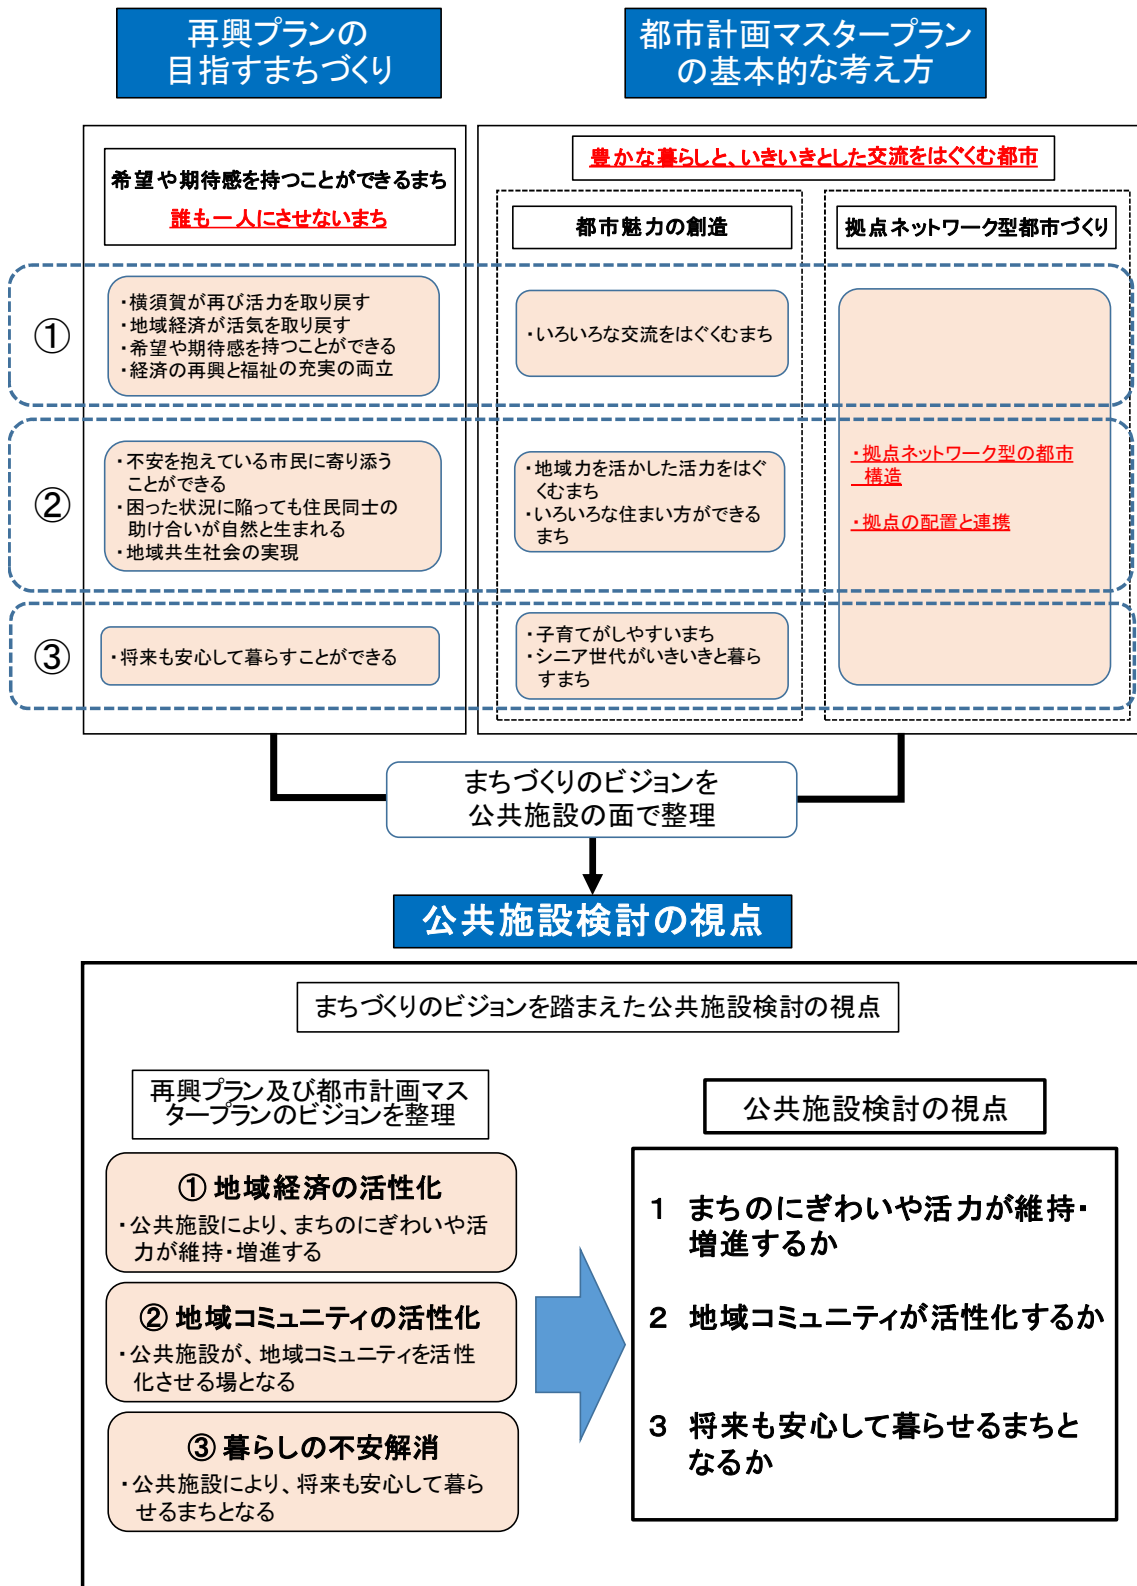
再興プランの
目指すまちづくり

都市計画マスタープラン
の基本的な考え方

希望や期待感を持つことができるまち
誰も一人にさせないまち

豊かな暮らしと、いきいきとした交流をはぐくむ都市

都市魅力の創造

拠点ネットワーク型都市づくり

①

・横須賀が再び活力を取り戻す
・地域経済が活気を取り戻す
・希望や期待感を持つことができる
・経済の再興と福祉の充実の両立

・いろいろな交流をはぐくむまち

②

・不安を抱えている市民に寄り添うことができる
・困った状況に陥っても住民同士の助け合いが自然と生まれる
・地域共生社会の実現

・地域力を活かした活力をはぐくむまち
・いろいろな住まい方ができるまち

・拠点ネットワーク型の都市構造
・拠点の配置と連携

③

・将来も安心して暮らすことができる

・子育てがしやすいまち
・シニア世代がいきいきと暮らすまち

まちづくりのビジョンを
公共施設の面で整理

公共施設検討の視点

まちづくりのビジョンを踏まえた公共施設検討の視点

再興プラン及び都市計画マスタープランのビジョンを整理

① 地域経済の活性化
・公共施設により、まちのにぎわいや活力が維持・増進する

② 地域コミュニティの活性化
・公共施設が、地域コミュニティを活性化させる場となる

③ 暮らしの不安解消
・公共施設により、将来も安心して暮らせるまちとなる

公共施設検討の視点

1 まちのにぎわいや活力が維持・増進するか

2 地域コミュニティが活性化するか

3 将来も安心して暮らせるまちとなるか